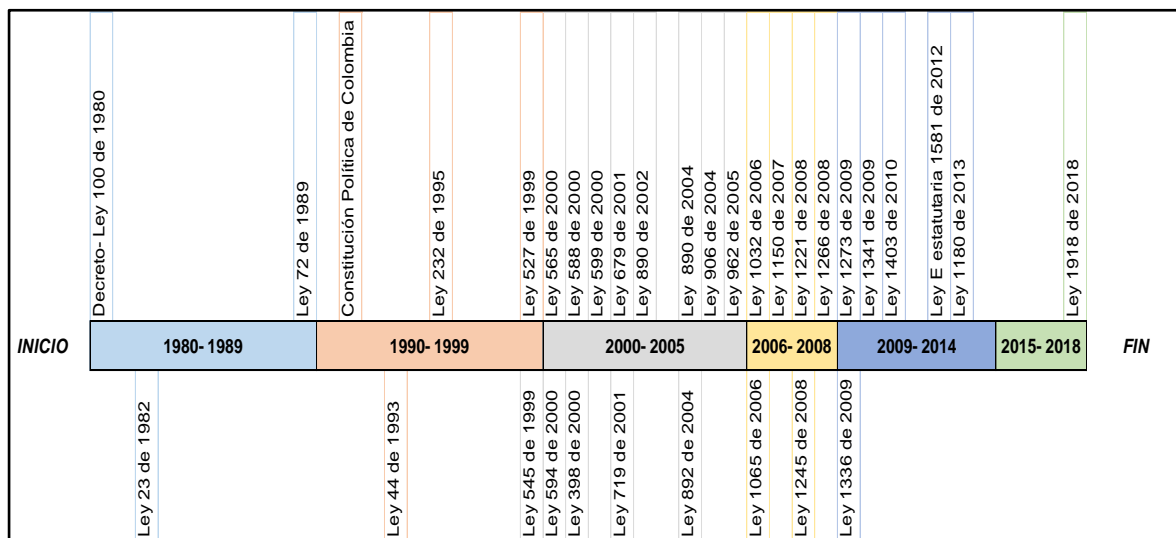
Decreto- Ley 100 de 1980
Ley 72 de 1989
Constitución Política de Colombia
Ley 232 de 1995
Ley 527 de 1999
Ley 565 de 2000
Ley 588 de 2000
Ley 599 de 2000
Ley 679 de 2001
Ley 890 de 2002
Ley 890 de 2004
Ley 906 de 2004
Ley 962 de 2005
Ley 1032 de 2006
Ley 1150 de 2007
Ley 1221 de 2008
Ley 1266 de 2008
Ley 1273 de 2009
Ley 1341 de 2009
Ley 1403 de 2010
Ley E estatutaria 1581 de 2012
Ley 1180 de 2013
Ley 1918 de 2018

INICIO | 1980- 1989 | 1990- 1999 | 2000- 2005 | 2006- 2008 | 2009- 2014 | 2015- 2018 | FIN

Ley 23 de 1982
Ley 44 de 1993
Ley 545 de 1999
Ley 594 de 2000
Ley 398 de 2000
Ley 719 de 2001
Ley 892 de 2004
Ley 1065 de 2006
Ley 1245 de 2008
Ley 1336 de 2009